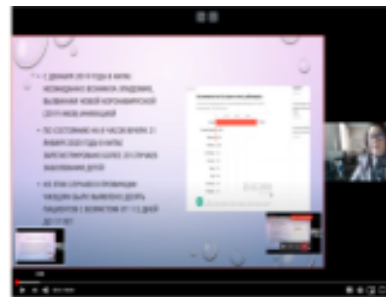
• С декабря 2019 года в Китае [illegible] вызванная новой коронавирусной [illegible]

• По состоянию на 8 часов вечера 21 января 2020 года в Китае зарегистрировано более 291 случаев заболевания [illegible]

• Из этих случаев в провинции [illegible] пациентов с возрастом от 1,5 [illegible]

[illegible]